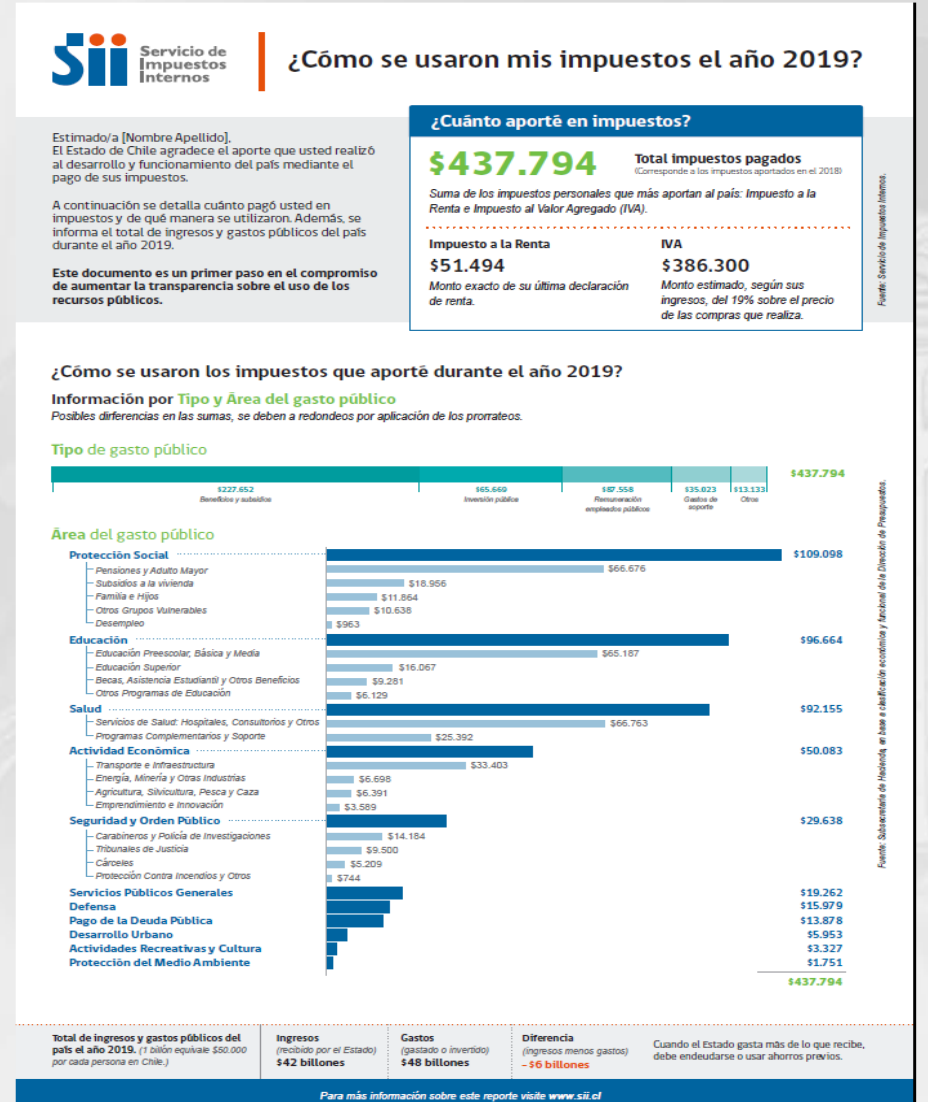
Sii Servicio de Impuestos Internos

¿Cómo se usaron mis impuestos el año 2019?

Estimado/a [Nombre Apellido],
El Estado de Chile agradece el aporte que usted realizó al desarrollo y funcionamiento del país mediante el pago de sus impuestos.

A continuación se detalla cuánto pagó usted en impuestos y de qué manera se utilizaron. Además, se informa el total de ingresos y gastos públicos del país durante el año 2019.

Este documento es un primer paso en el compromiso de aumentar la transparencia sobre el uso de los recursos públicos.

¿Cuánto aporté en impuestos?

$437.794 Total impuestos pagados (Corresponde a los impuestos aportados en el 2018)

Suma de los impuestos personales que más aportan al país: Impuesto a la Renta e Impuesto al Valor Agregado (IVA).

Impuesto a la Renta
$51.494
Monto exacto de su última declaración de renta.

IVA
$386.300
Monto estimado, según sus ingresos, del 19% sobre el precio de las compras que realiza.

Fuente: Servicio de Impuestos Internos.

¿Cómo se usaron los impuestos que aporté durante el año 2019?

Información por Tipo y Área del gasto público
Posibles dirferencias en las sumas, se deben a redondeos por aplicación de los prorrateos.

Tipo de gasto público

$437.794

$227.652 Beneficios y subsidios
$65.669 Inversión pública
$87.558 Remuneración empleados públicos
$35.823 Gastos de soporte
$13.133 Otros

Área del gasto público

Protección Social $109.098
Pensiones y Adulto Mayor $66.676
Subsidios a la vivienda $18.956
Familia e Hijos $11.864
Otros Grupos Vulnerables $10.638
Desempleo $963
Educación $96.664
Educación Preescolar, Básica y Media $65.187
Educación Superior $16.067
Becas, Asistencia Estudiantil y Otros Beneficios $9.281
Otros Programas de Educación $6.129
Salud $92.155
Servicios de Salud: Hospitales, Consultorios y Otros $66.763
Programas Complementarios y Soporte $25.392
Actividad Económica $50.083
Transporte e Infraestructura $33.403
Energía, Minería y Otras Industrias $6.698
Agricultura, Silvicultura, Pesca y Caza $6.391
Emprendimiento e Innovación $3.589
Seguridad y Orden Público $29.638
Carabineros y Policía de Investigaciones $14.184
Tribunales de Justicia $9.500
Cárceles $5.209
Protección Contra Incendios y Otros $744
Servicios Públicos Generales $19.262
Defensa $15.979
Pago de la Deuda Pública $13.878
Desarrollo Urbano $5.953
Actividades Recreativas y Cultura $3.327
Protección del Medio Ambiente $1.751
$437.794

Fuente: Subsecretaría de Hacienda, en base a clasificación económica y funcional de la Dirección de Presupuestos.

Total de ingresos y gastos públicos del país el año 2019. (1 billón equivale $50.000 por cada persona en Chile.)

Ingresos (recibido por el Estado) $42 billones

Gastos (gastado o invertido) $48 billones

Diferencia (ingresos menos gastos) – $6 billones

Cuando el Estado gasta más de lo que recibe, debe endeudarse o usar ahorros previos.

Para más información sobre este reporte visite www.sii.cl